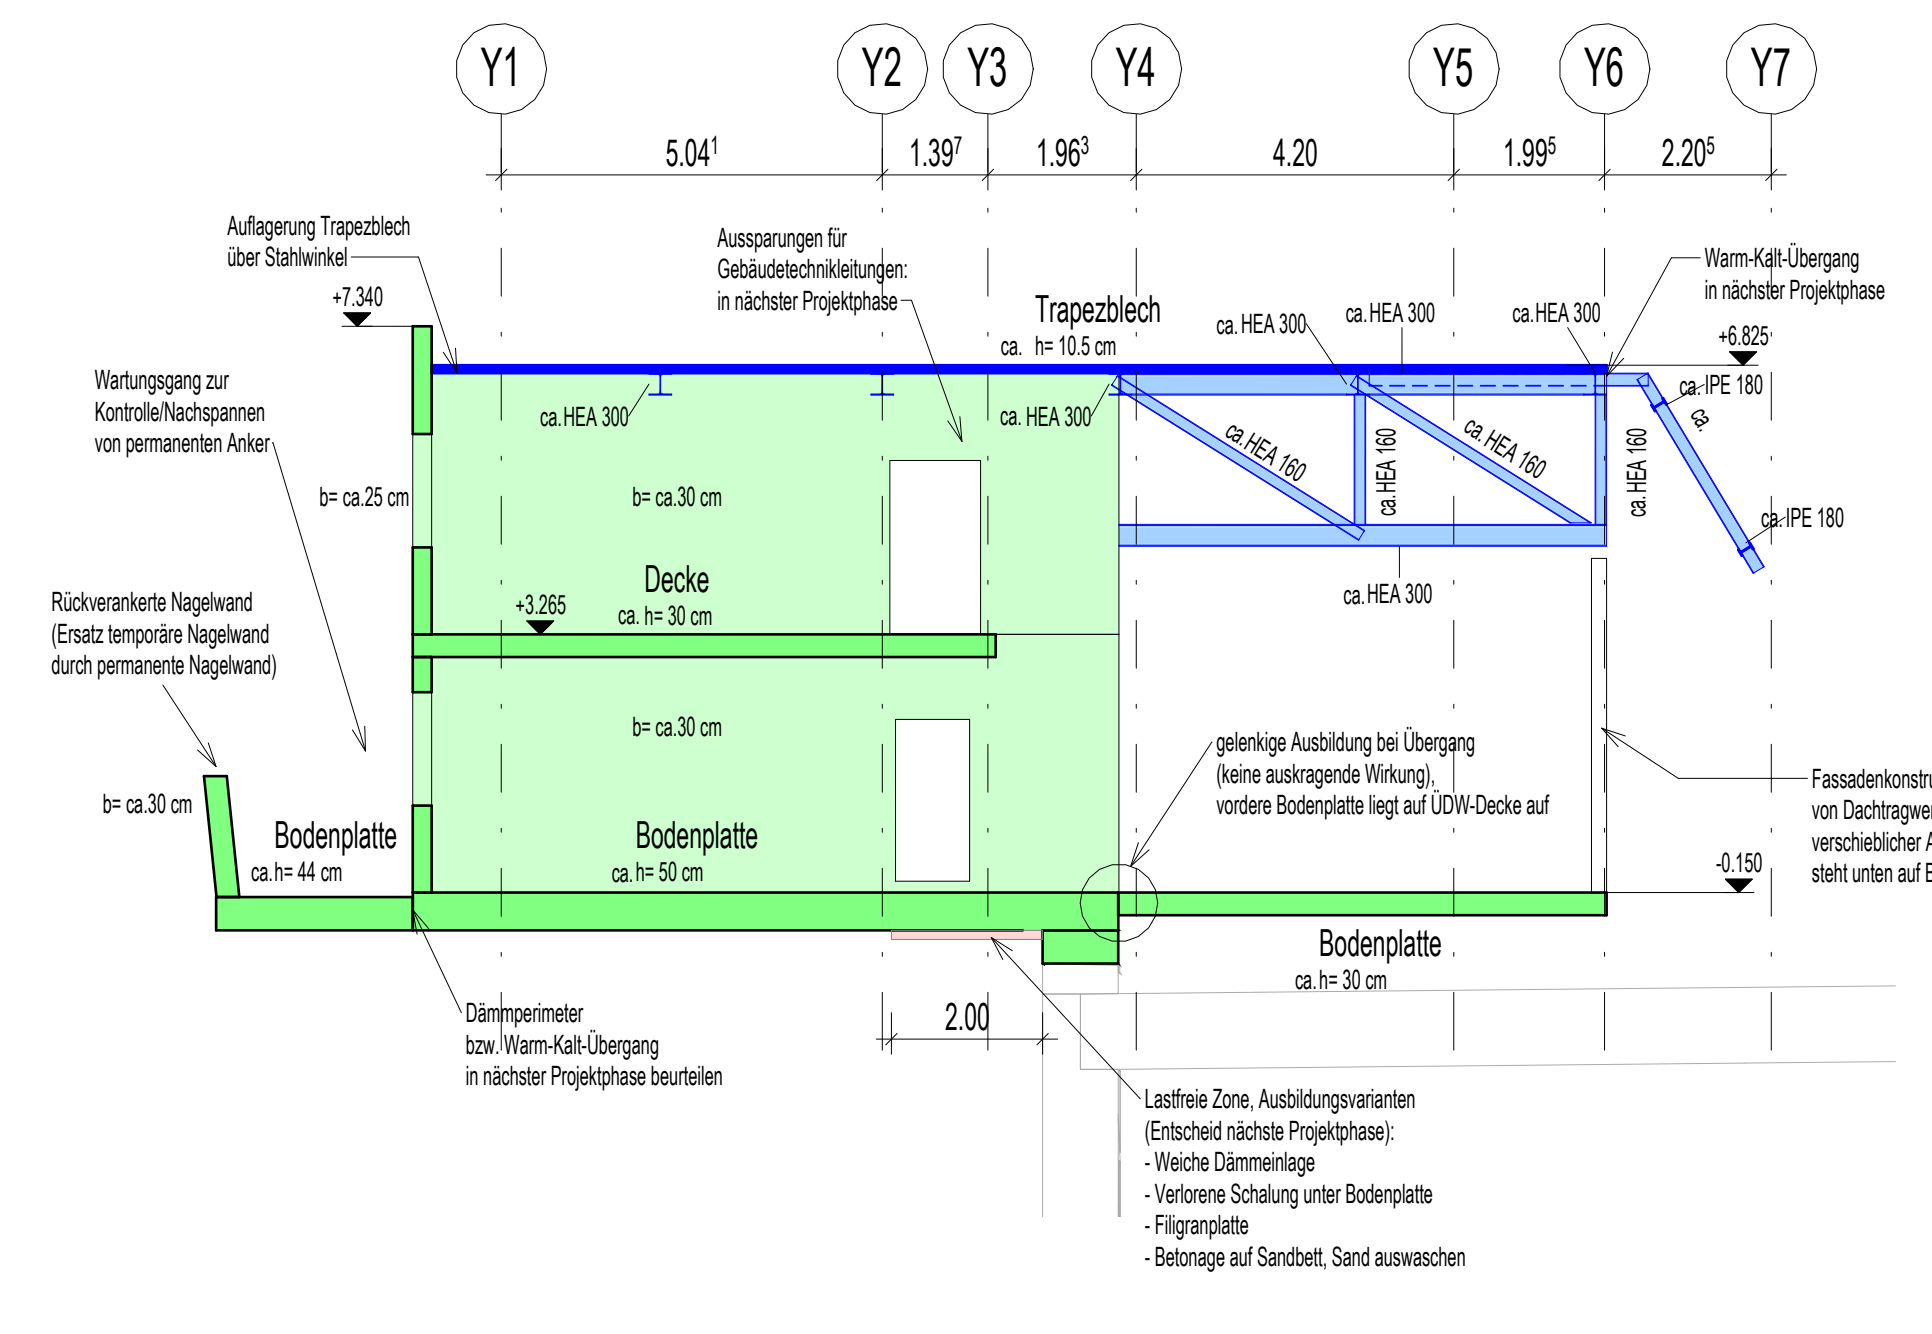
Y1 Y2 Y3 Y4 Y5 Y6 Y7

$5.04^1$ $1.39^7$ $1.96^3$ 4.20 $1.99^5$ $2.20^5$

Auflagerung Trapezblech über Stahlwinkel

+7.340

Aussparungen für Gebäudetechnikleitungen: in nächster Projektphase

Trapezblech
ca. h= 10.5 cm

ca. HEA 300 ca. HEA 300 ca. HEA 300

Warm-Kalt-Übergang in nächster Projektphase

+6.825

ca. IPE 180

ca.

Wartungsgang zur Kontrolle/Nachspannen von permanenten Anker

ca.HEA 300

ca. HEA 300

ca.HEA 160

ca.HEA 160

ca.HEA 160

ca.HEA 160

ca.IPE 180

b= ca.25 cm

b= ca.30 cm

ca.HEA 300

Rückverankerte Nagelwand (Ersatz temporäre Nagelwand durch permanente Nagelwand)

+3.265

Decke
ca. h= 30 cm

b= ca.30 cm

gelenkige Ausbildung bei Übergang (keine auskragende Wirkung), vordere Bodenplatte liegt auf ÜDW-Decke auf

Fassadenkonstru
von Dachtragwer
verschieblicher A
steht unten auf B

b= ca.30 cm

Bodenplatte
ca.h= 44 cm

Bodenplatte
ca. h= 50 cm

-0.150

Bodenplatte
ca. h= 30 cm

2.00

Dämmperimeter bzw. Warm-Kalt-Übergang in nächster Projektphase beurteilen

Lastfreie Zone, Ausbildungsvarianten (Entscheid nächste Projektphase):
- Weiche Dämmeinlage
- Verlorene Schalung unter Bodenplatte
- Filigranplatte
- Betonage auf Sandbett, Sand auswaschen